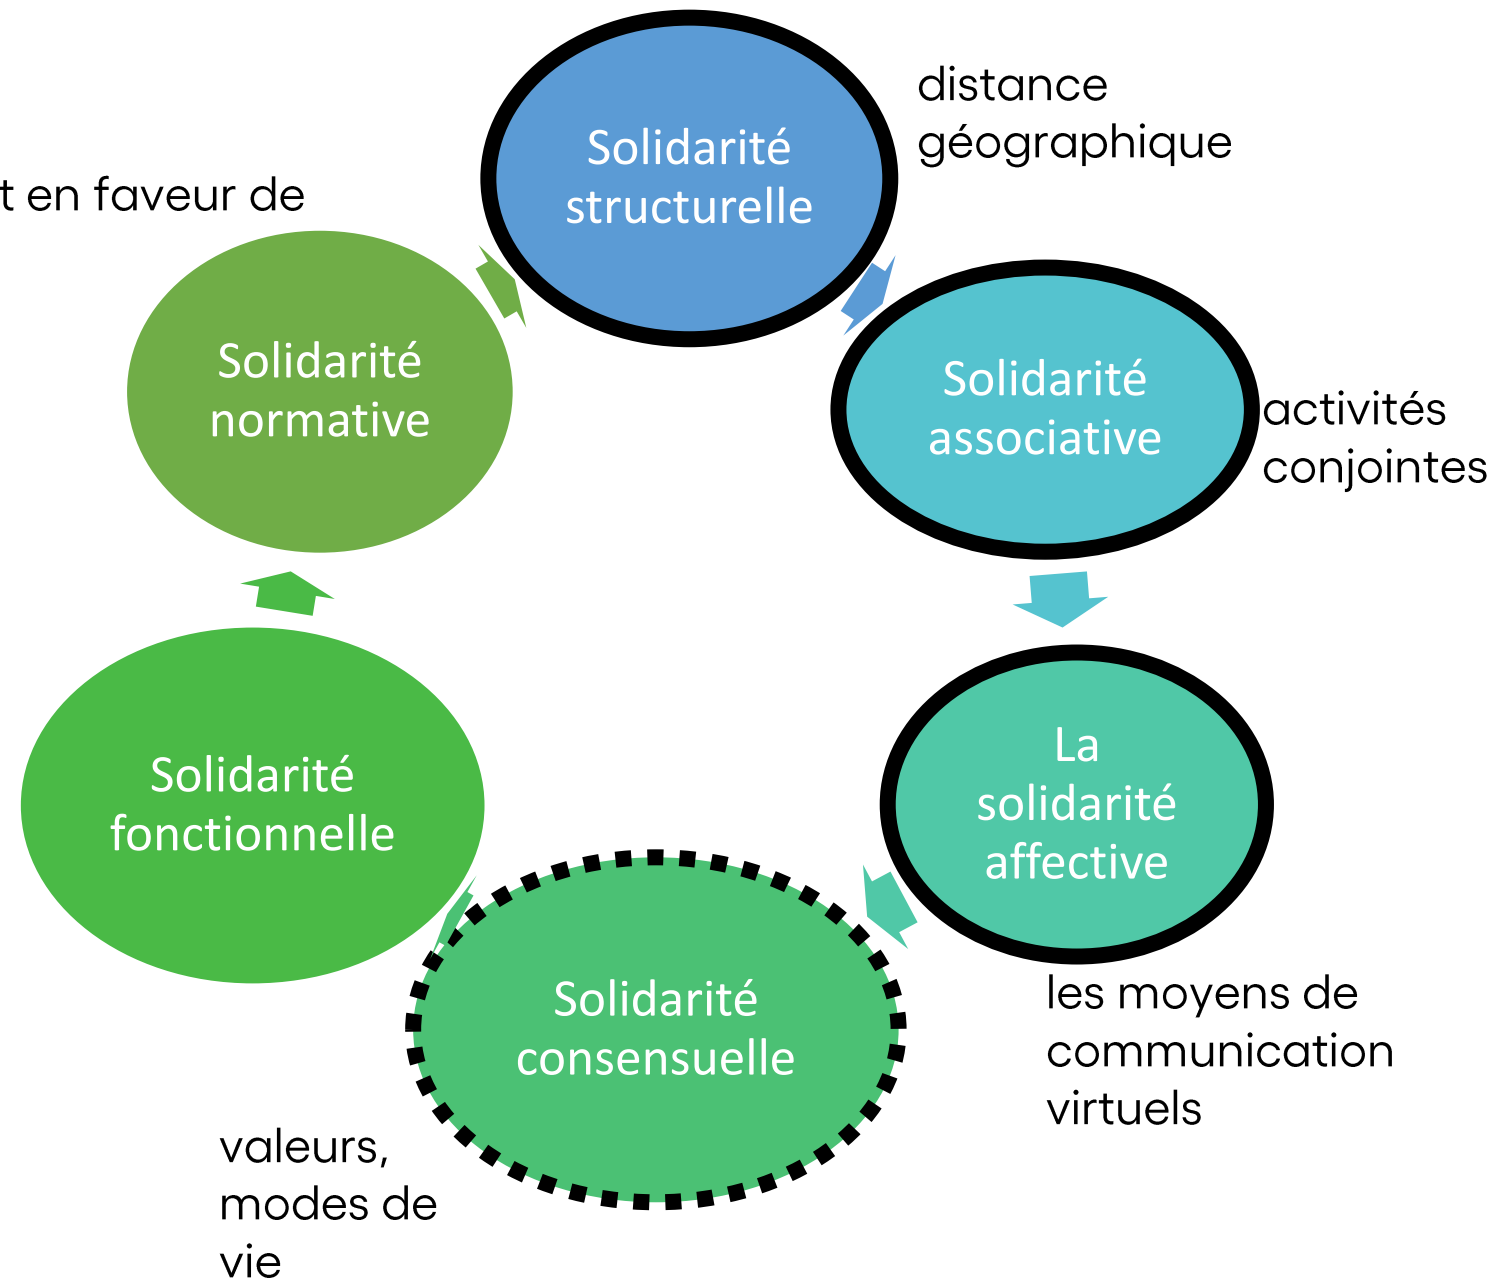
t en faveur de

Solidarité structurelle

distance géographique

Solidarité normative

Solidarité associative

activités conjointes

Solidarité fonctionnelle

La solidarité affective

Solidarité consensuelle

les moyens de communication virtuels

valeurs, modes de vie